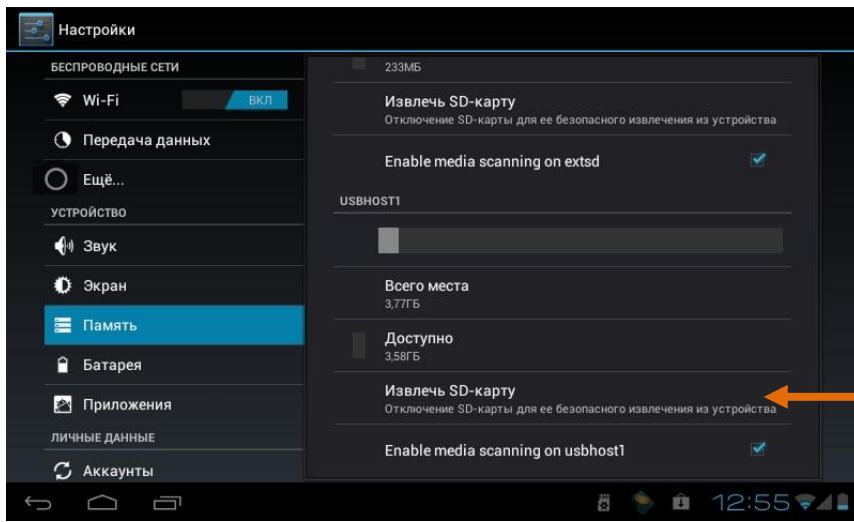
Настройки

БЕСПРОВОДНЫЕ СЕТИ

Wi-Fi ВКЛ

Передача данных

Ещё...

УСТРОЙСТВО

Звук

Экран

Память

Батарея

Приложения

ЛИЧНЫЕ ДАННЫЕ

Аккаунты

233МБ

Извлечь SD-карту
Отключение SD-карты для ее безопасного извлечения из устройства

Enable media scanning on extsd

USBHOST1

Всего места
3,77ГБ

Доступно
3,58ГБ

Извлечь SD-карту
Отключение SD-карты для ее безопасного извлечения из устройства

Enable media scanning on usbhost1

12:55